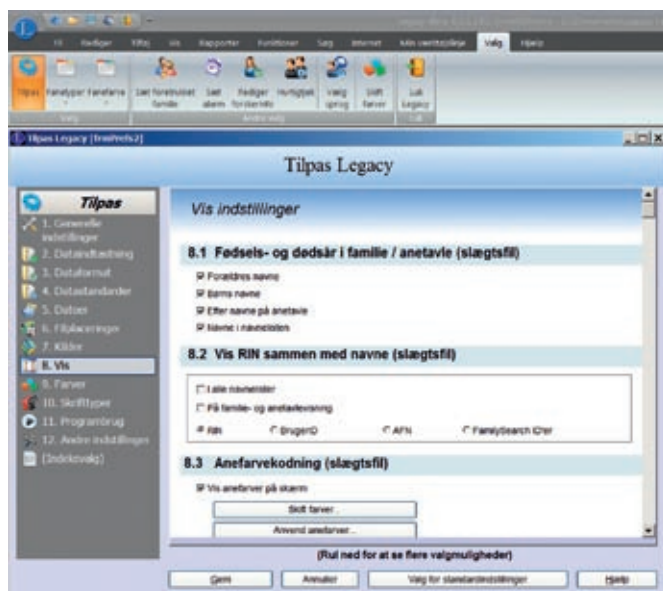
Filer Rediger Filter Vis Rapporter Funktioner Søg Internet Min værktøjslinje Valg Hjælp

Tilpas Faneblade Fanefarve Sæt foretrukket familie Sæt alarm Rediger forskerinfo Hurtigtjek Vælg sprog Skift farver Luk Legacy

Valg Andre valg Luk

Tilpas Legacy [TreePrefs2]

Tilpas Legacy

Tilpas

1. Generelle indstillinger
2. Dataindtastning
3. Dataformat
4. Datastandarder
5. Datoer
6. Filplaceringer
7. Kilder
8. Vis
9. Farver
10. Skrifttype
11. Programtrug
12. Andre indstillinger
(Indekvalg)

Vis indstillinger

8.1 Fødsels- og dødsår i familie / anetavle (slægtsfil)

Forældres navne
Børns navne
Efter navne på anetavle
Navne i navnelisten

8.2 Vis RIN sammen med navne (slægtsfil)

I alle navnelister
På familie- og anetavlevisning
RIN BrugerID AFN FamilySearch ID'er

8.3 Anefarvekodning (slægtsfil)

Vis anefarver på skærm
Skift farver...
Anvend anefarver...

(Rul ned for at se flere valgmuligheder)

Gem Annuller Vælg for standardindstillinger Hjælp